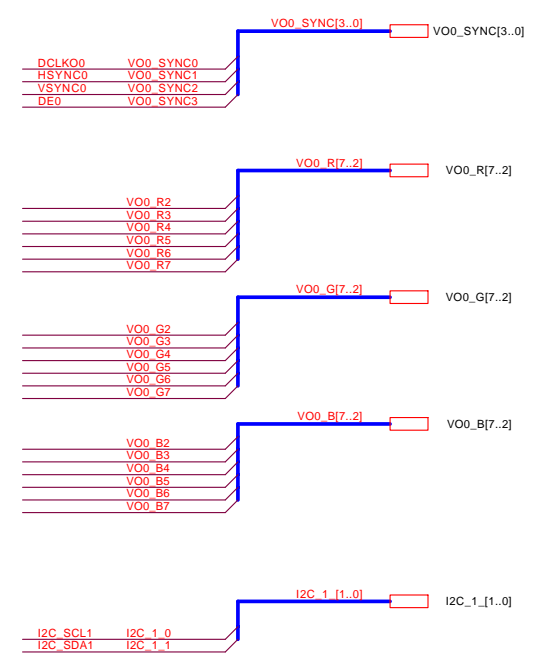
VO0_SYNC[3..0]
VO0_SYNC[3..0]

DCLKO0 VO0_SYNC0
HSYNC0 VO0_SYNC1
VSYNC0 VO0_SYNC2
DE0 VO0_SYNC3

VO0_R[7..2]
VO0_R[7..2]

VO0_R2
VO0_R3
VO0_R4
VO0_R5
VO0_R6
VO0_R7

VO0_G[7..2]
VO0_G[7..2]

VO0_G2
VO0_G3
VO0_G4
VO0_G5
VO0_G6
VO0_G7

VO0_B[7..2]
VO0_B[7..2]

VO0_B2
VO0_B3
VO0_B4
VO0_B5
VO0_B6
VO0_B7

I2C_1_[1..0]
I2C_1_[1..0]

I2C_SCL1 I2C_1_0
I2C_SDA1 I2C_1_1